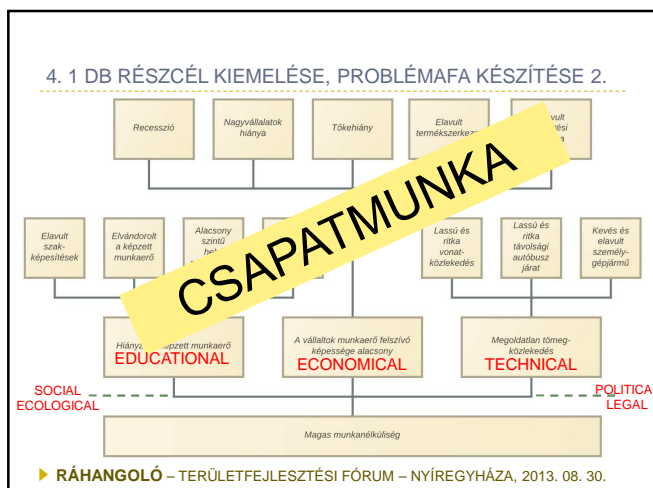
4. 1 DB RÉSZCÉL KIEMELÉSE, PROBLÉMAFA KÉSZÍTÉSE 2.

Recesszió

Nagyvállalatok hiánya

Tőkehiány

Elavult termékszerkez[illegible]

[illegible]vult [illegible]tési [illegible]

Elavult szakképesítések

Elvándorolt a képzett munkaerő

Alacsony szintű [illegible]

Lassú és ritka vonatközlekedés

Lassú és ritka távolsági autóbusz járat

Kevés és elavult személygépjármű

CSAPATMUNKA

Hiány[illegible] képzett munkaerő
EDUCATIONAL

A vállatok munkaerő felszívó képessége alacsony
ECONOMICAL

Megoldatlan tömegközlekedés
TECHNICAL

SOCIAL
ECOLOGICAL

POLITICA
LEGAL

Magas munkanélküliség

RÁHANGOLÓ – TERÜLETFEJLESZTÉSI FÓRUM – NYÍREGYHÁZA, 2013. 08. 30.